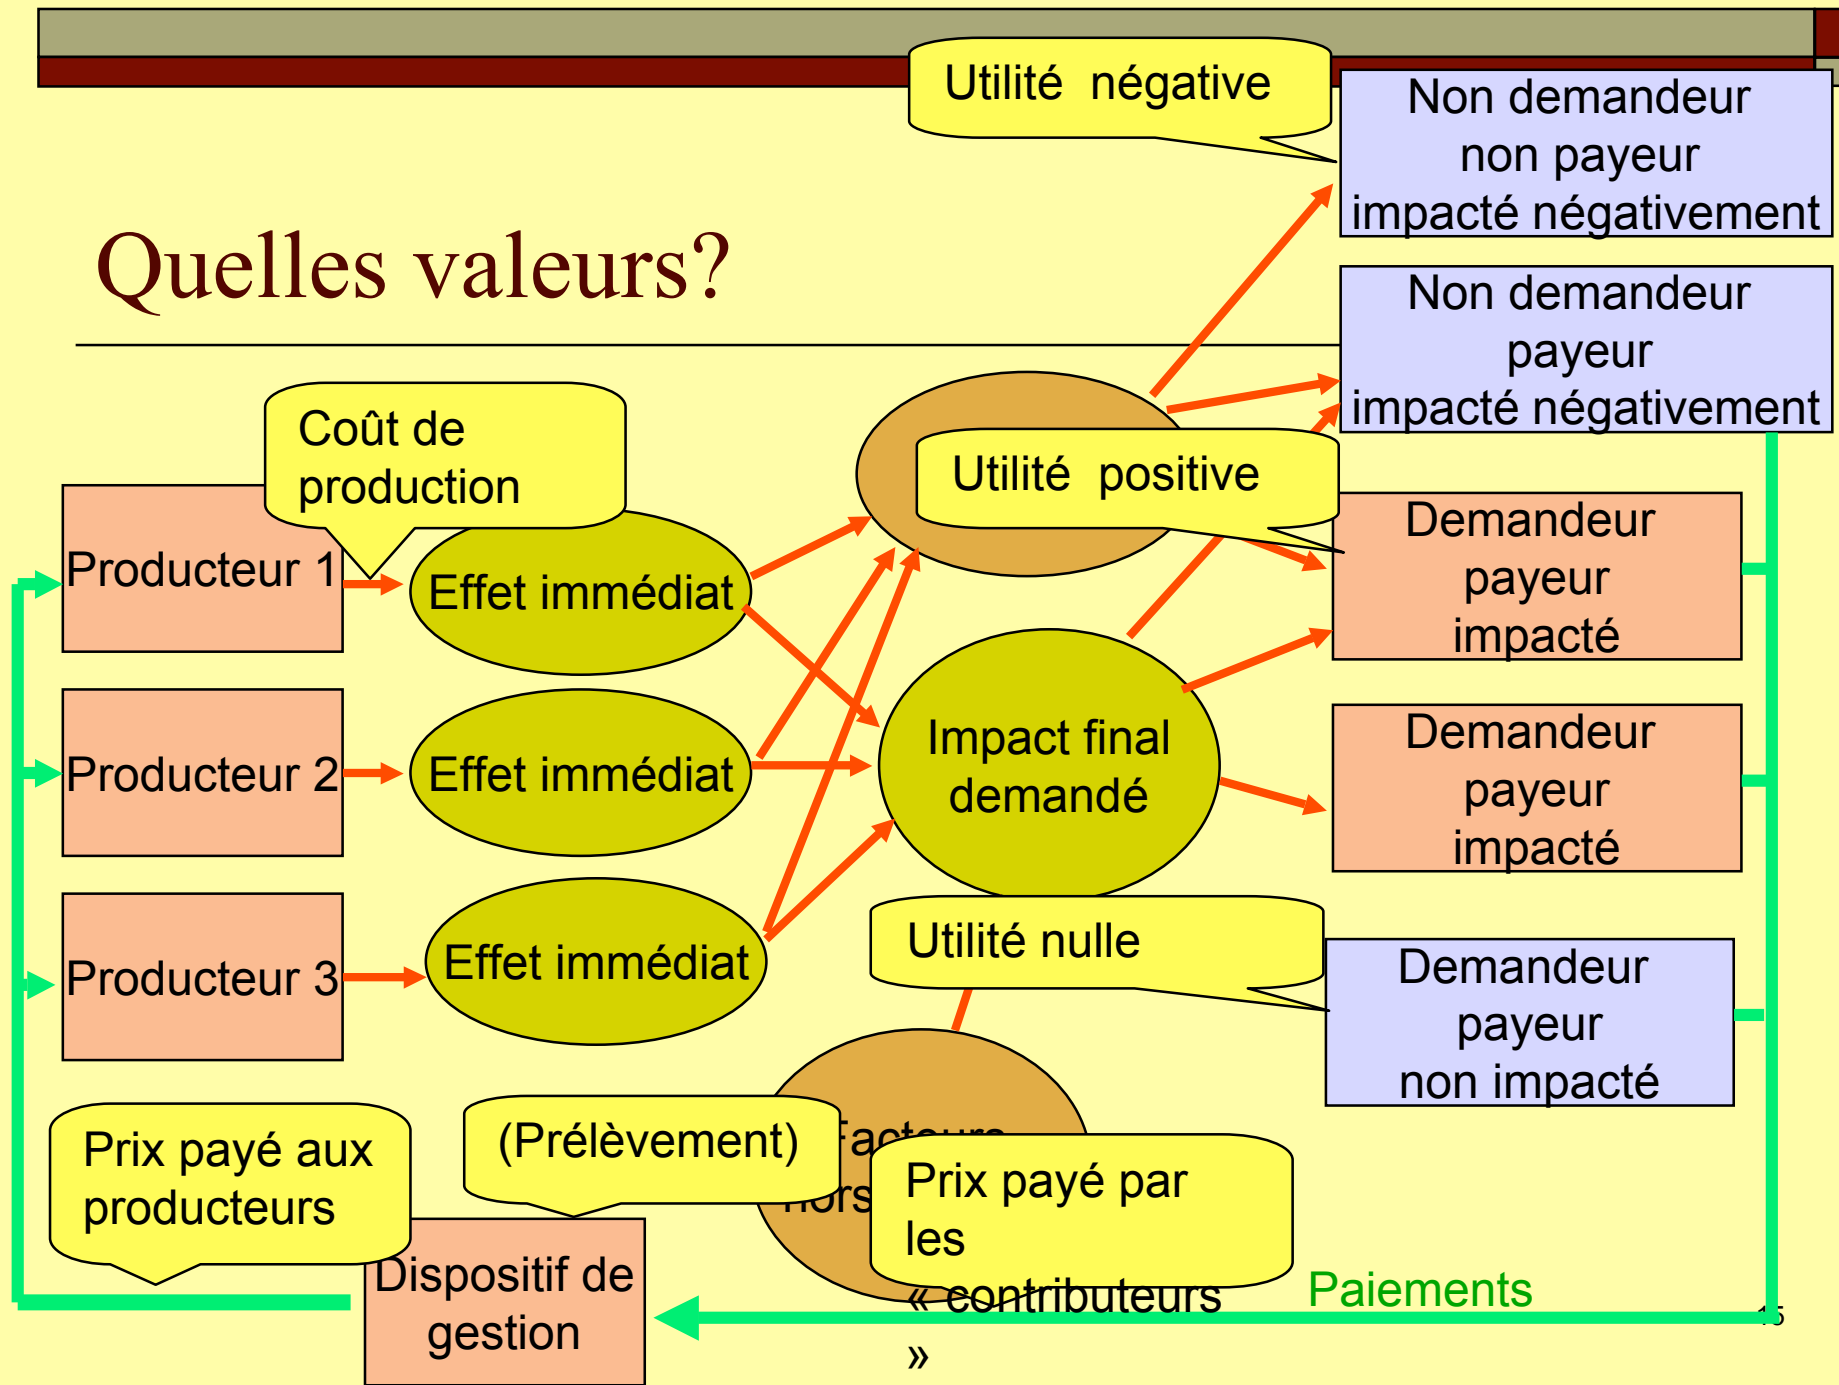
Utilité négative

Non demandeur non payeur impacté négativement

Quelles valeurs?

Non demandeur payeur impacté négativement

Coût de production

Utilité positive

Producteur 1

Effet immédiat

Demandeur payeur impacté

Impact final demandé

Producteur 2

Effet immédiat

Demandeur payeur impacté

Utilité nulle

Producteur 3

Effet immédiat

Demandeur payeur non impacté

Prix payé aux producteurs

(Prélèvement)

Facteurs hors

Prix payé par les « contributeurs »

Dispositif de gestion

Paiements

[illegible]